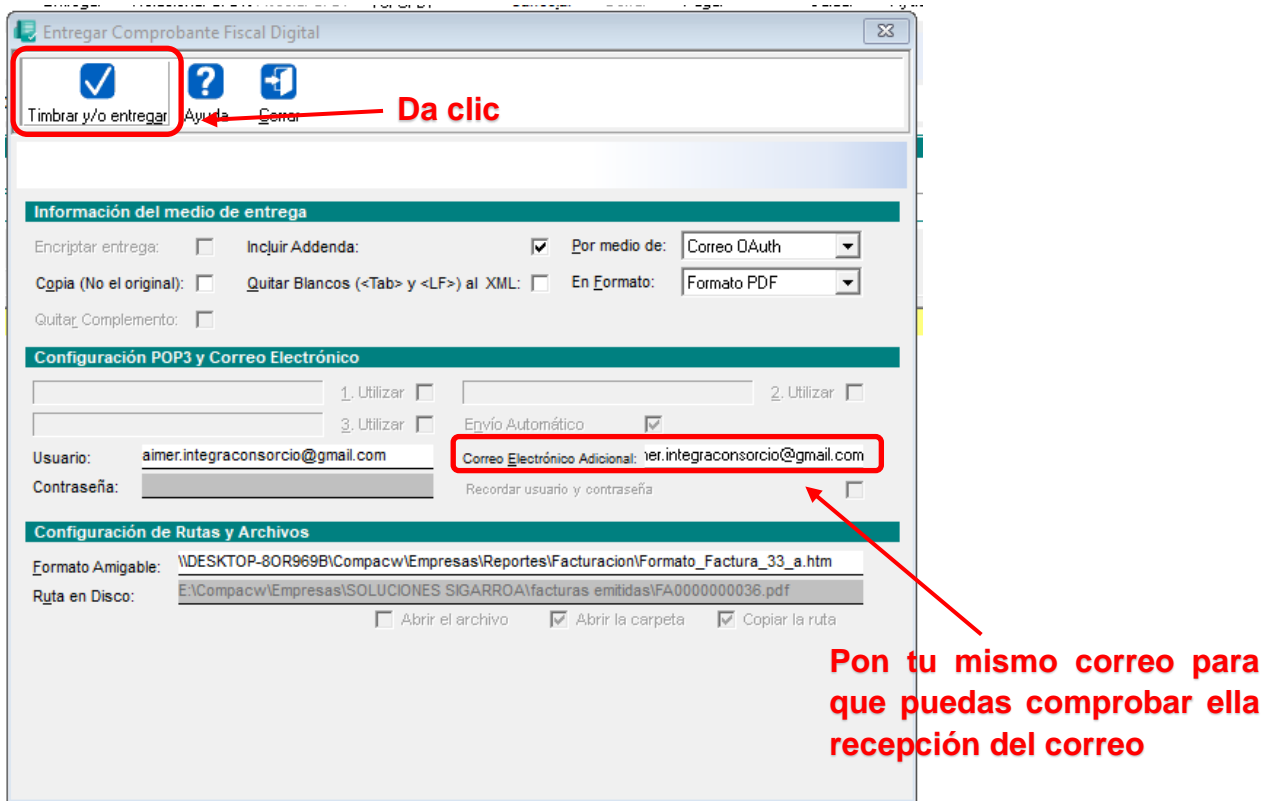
Entregar Comprobante Fiscal Digital

Timbrar y/o entregar
Ayuda
Cerrar

Da clic

Información del medio de entrega

Encriptar entrega:
Incluir Addenda:
Por medio de: Correo OAuth
Copia (No el original):
Quitar Blancos (<Tab> y <LF>) al XML:
En Formato: Formato PDF
Quitar Complemento:

Configuración POP3 y Correo Electrónico

1. Utilizar
2. Utilizar
3. Utilizar
Envío Automático
Usuario: aimer.integraconsorcio@gmail.com
Correo Electrónico Adicional: ner.integraconsorcio@gmail.com
Contraseña:
Recordar usuario y contraseña

Configuración de Rutas y Archivos

Formato Amigable: \\DESKTOP-8OR969B\Compacw\Empresas\Reportes\Facturacion\Formato_Factura_33_a.htm
Ruta en Disco: E:\Compacw\Empresas\SOLUCIONES SIGARROA\facturas emitidas\FA0000000036.pdf
Abrir el archivo
Abrir la carpeta
Copiar la ruta

Pon tu mismo correo para que puedas comprobar ella recepción del correo